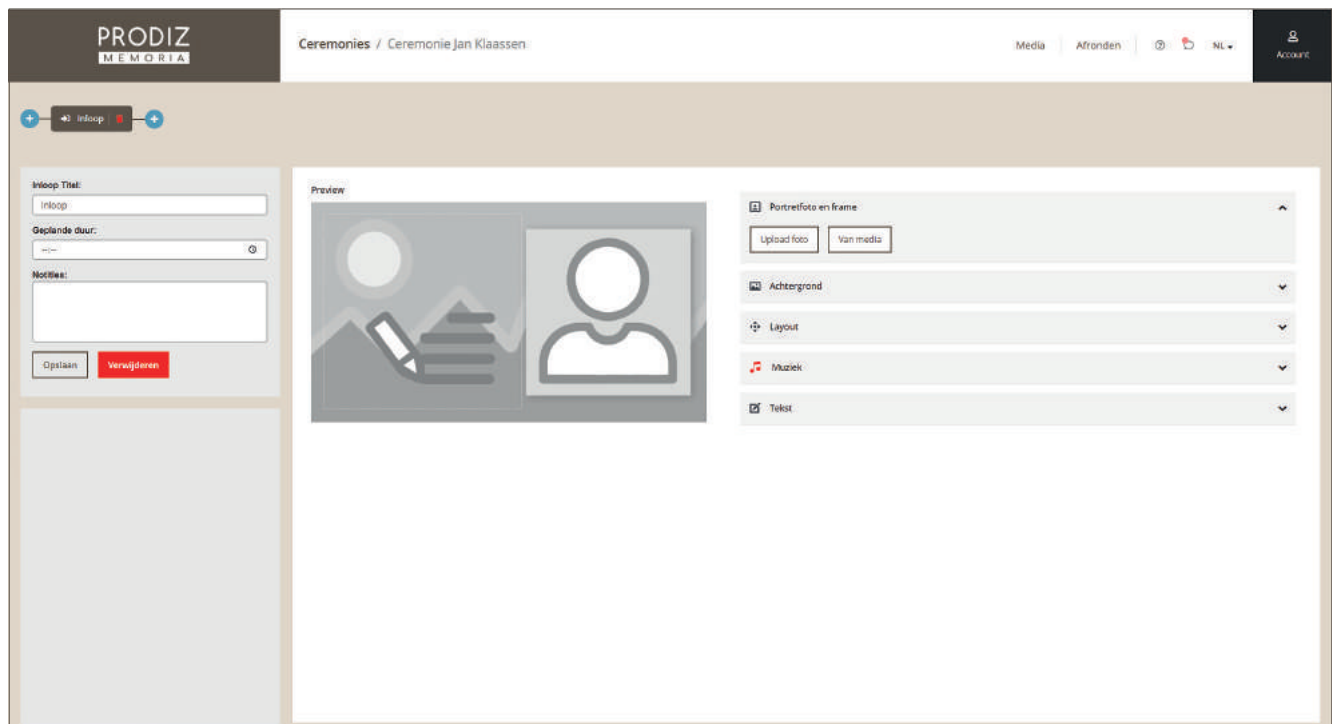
PRODIZ
MEMORIA

Ceremonies / Ceremonie Jan Klaassen

Media | Afronden | NL

Account

Inloop

Inloop Titel:
Inloop
Geplande duur:
--:--
Notities:

Opslaan
Verwijderen

Preview

Portretfoto en frame
Upload foto
Van media

Achtergrond

Layout

Muziek

Tekst